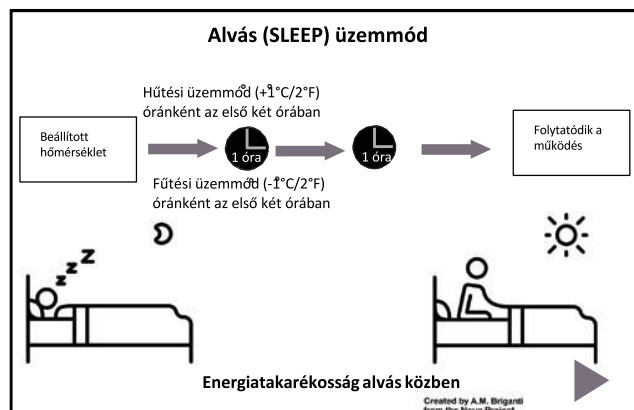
Alvás (SLEEP) üzemmód

Hűtési üzemmód (+1°C/2°F) óránként az első két órában

Beállított hőmérséklet

1 óra

1 óra

Folytatódik a működés

Fűtési üzemmód (-1°C/2°F) óránként az első két órában

z z Z

Energiatakarékosság alvás közben

Created by A.M. Briganti from the Noun Project